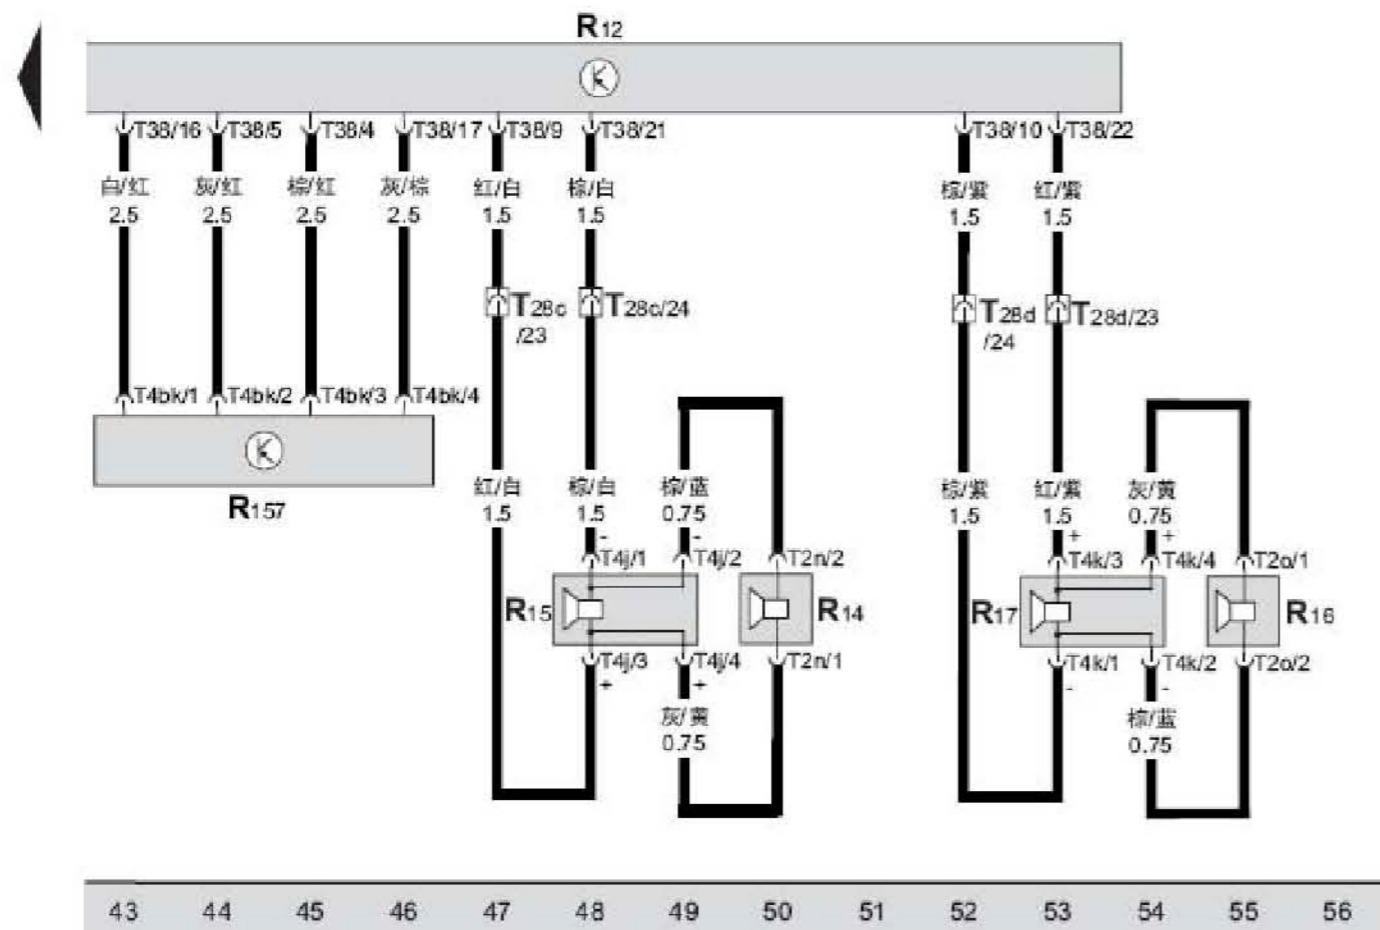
R12

T38/16 T38/5 T38/4 T38/17 T38/9 T38/21 T38/10 T38/22

白/红 2.5 灰/红 2.5 棕/红 2.5 灰/棕 2.5 红/白 1.5 棕/白 1.5 棕/紫 1.5 红/紫 1.5

T28c /23 T28c/24 T28d /24 T28d/23

T4bk/1 T4bk/2 T4bk/3 T4bk/4

R157

红/白 1.5 棕/白 1.5 棕/蓝 0.75 棕/紫 1.5 红/紫 1.5 灰/黄 0.75

- T4j/1 - T4j/2 T2n/2 + T4k/3 + T4k/4 T2o/1

R15 R14 R17 R16

T4j/3 + T4j/4 + T2n/1 T4k/1 - T4k/2 - T2o/2

灰/黄 0.75 棕/蓝 0.75

43 44 45 46 47 48 49 50 51 52 53 54 55 56